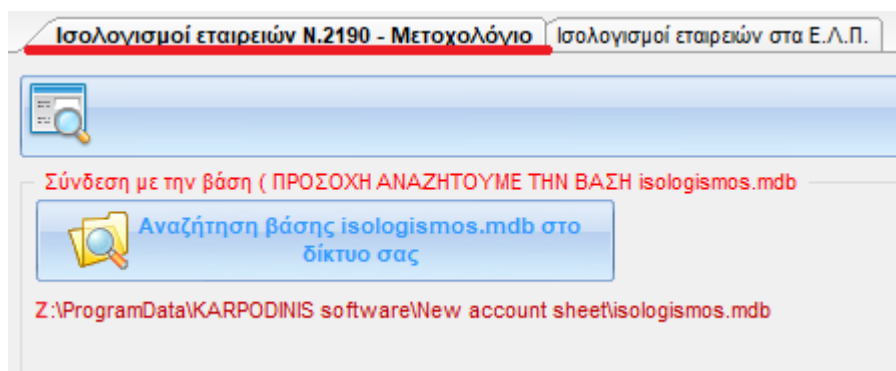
Ισολογισμοί εταιρειών Ν.2190 - Μετοχολόγιο
Ισολογισμοί εταιρειών στα Ε.Λ.Π.

Σύνδεση με την βάση ( ΠΡΟΣΟΧΗ ΑΝΑΖΗΤΟΥΜΕ ΤΗΝ ΒΑΣΗ isologismos.mdb

Αναζήτηση βάσης isologismos.mdb στο δίκτυο σας

Z:\ProgramData\KARPODINIS software\New account sheet\isologismos.mdb